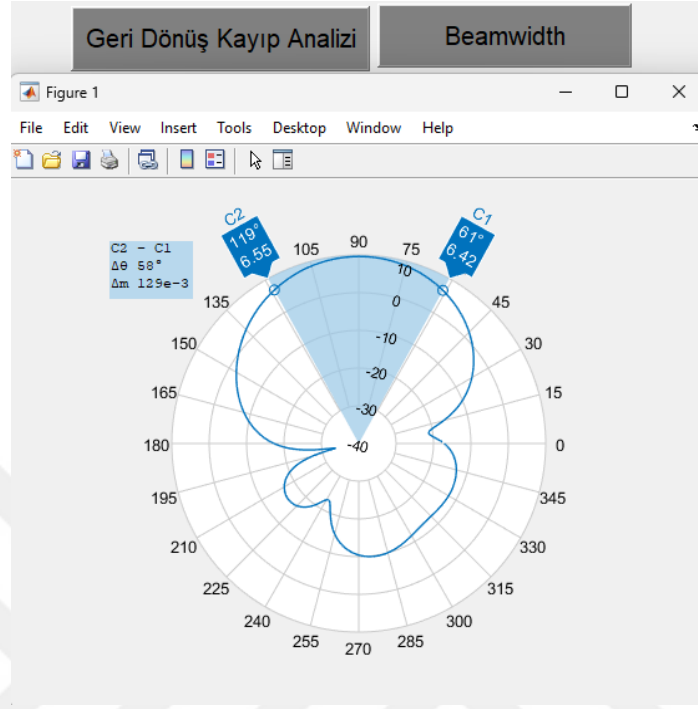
Geri Dönüş Kayıp Analizi

Beamwidth

Figure 1

File Edit View Insert Tools Desktop Window Help

C2 – C1
Δθ 58°
Δm 129e-3

C2
119°
6.55

C1
61°
6.42

90
105
75
120
60
135
45
150
30
165
15
180
0
195
345
210
330
225
315
240
300
255
285
270

10
0
-10
-20
-30
-40